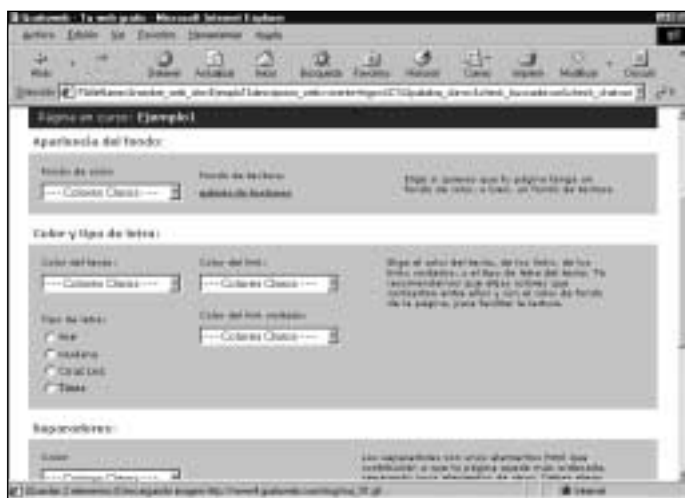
Gratismeb - Tu web gratis - Microsoft Internet Explorer

Archivo Edición Ver Favoritos Herramientas Ayuda

Atrás Detener Actualizar Inicio Búsqueda Favoritos Historial Correo Imprimir Modificar Discutir

Dirección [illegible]

Página en curso: Ejemplo1

Apariencia del fondo:

Fondo de color:

---Colores Claros---

Fondo de textura:

galería de texturas

Elige si quieres que tu página tenga un fondo de color, o bien, un fondo de textura.

Color y tipo de letra:

Color del texto:

---Colores Claros---

Color del link:

---Colores Claros---

Elige el color del texto, de los links, de los links visitados, y el tipo de letra del texto. Te recomendamos que elijas colores que contrasten entre ellos y con el color de fondo de la página, para facilitar la lectura.

Tipo de letra:

Arial

Helvética

Courier

Times

Color del link visitado:

---Colores Claros---

Separadores:

Color:

---Colores Claros---

Los separadores son unos elementos html que contribuirán a que tu página quede más ordenada, separando los elementos de ella. Debes elegir

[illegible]

Internet